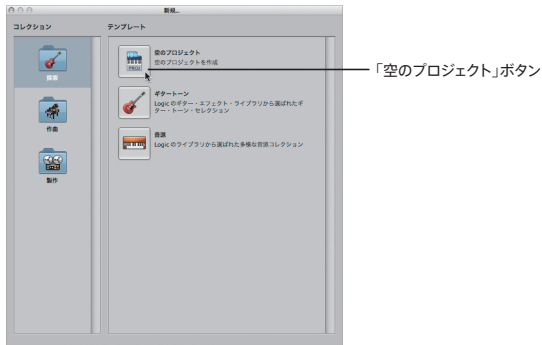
新規...

コレクション

探索

作曲

製作

テンプレート

PROJ

空のプロジェクト
空のプロジェクトを作成

ギタートーン
Logic のギター・エフェクト・ライブラリから選ばれたギター・トーン・セレクション

音源
Logic のライブラリから選ばれた多様な音源コレクション

「空のプロジェクト」ボタン